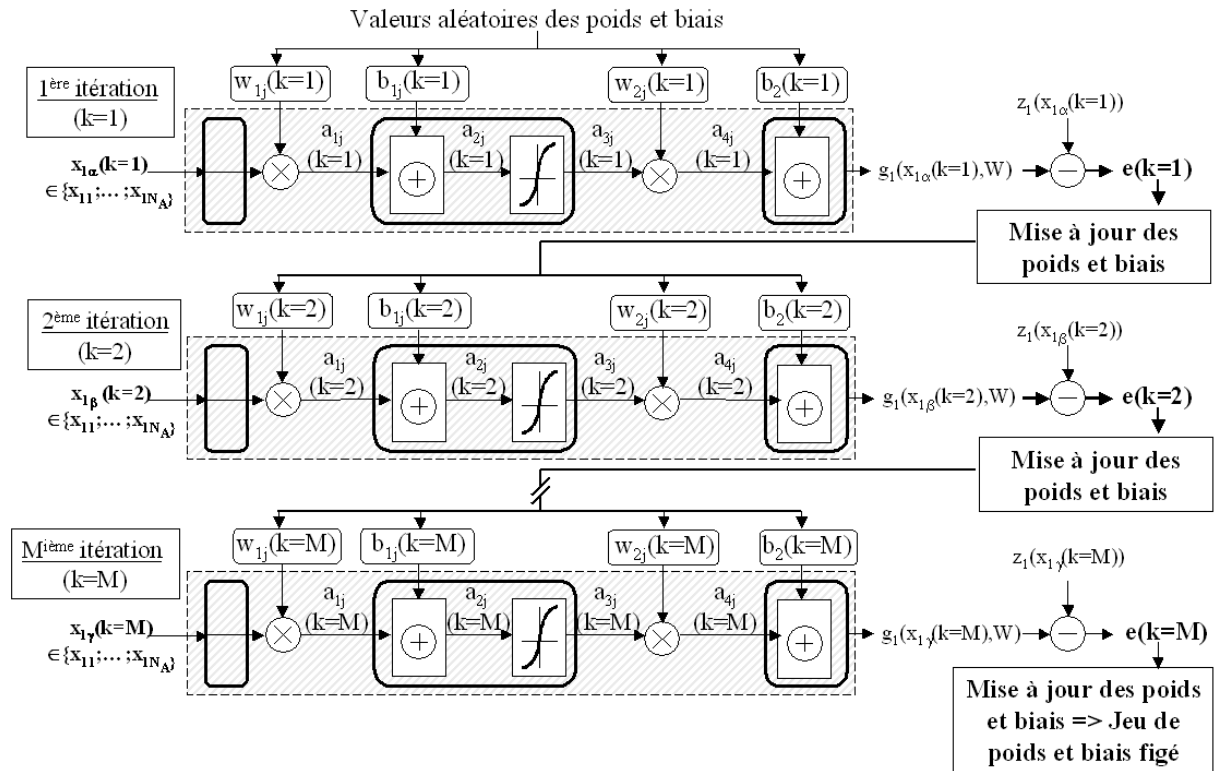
Valeurs aléatoires des poids et biais

$1^{ère}$ itération
(k=1)

$w_{1j}$(k=1)
$b_{1j}$(k=1)
$w_{2j}$(k=1)
$b_{2}$(k=1)

$x_{1\alpha}$(k=1)
$\in \{x_{11};\ldots;x_{1N_A}\}$

$a_{1j}$
(k=1)
$a_{2j}$
(k=1)
$a_{3j}$
(k=1)
$a_{4j}$
(k=1)

$g_1(x_{1\alpha}$(k=1),W)
$z_1(x_{1\alpha}$(k=1))
e(k=1)

Mise à jour des poids et biais

$2^{ème}$ itération
(k=2)

$w_{1j}$(k=2)
$b_{1j}$(k=2)
$w_{2j}$(k=2)
$b_{2}$(k=2)

$x_{1\beta}$(k=2)
$\in \{x_{11};\ldots;x_{1N_A}\}$

$a_{1j}$
(k=2)
$a_{2j}$
(k=2)
$a_{3j}$
(k=2)
$a_{4j}$
(k=2)

$g_1(x_{1\beta}$(k=2),W)
$z_1(x_{1\beta}$(k=2))
e(k=2)

Mise à jour des poids et biais

$M^{ième}$ itération
(k=M)

$w_{1j}$(k=M)
$b_{1j}$(k=M)
$w_{2j}$(k=M)
$b_{2}$(k=M)

$x_{1\gamma}$(k=M)
$\in \{x_{11};\ldots;x_{1N_A}\}$

$a_{1j}$
(k=M)
$a_{2j}$
(k=M)
$a_{3j}$
(k=M)
$a_{4j}$
(k=M)

$g_1(x_{1\gamma}$(k=M),W)
$z_1(x_{1\gamma}$(k=M))
e(k=M)

Mise à jour des poids et biais => Jeu de poids et biais figé